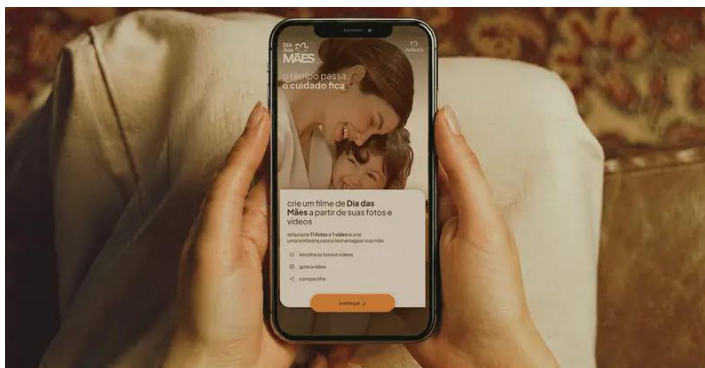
Dia das MÃES

o tempo passa, o cuidado fica

crie um filme de Dia das Mães a partir de suas fotos e vídeos

selecione 11 fotos e 1 vídeo e crie uma lembrança para homenagear sua mãe

escolha as fotos e vídeos

gere o vídeo

compartilhe

começar